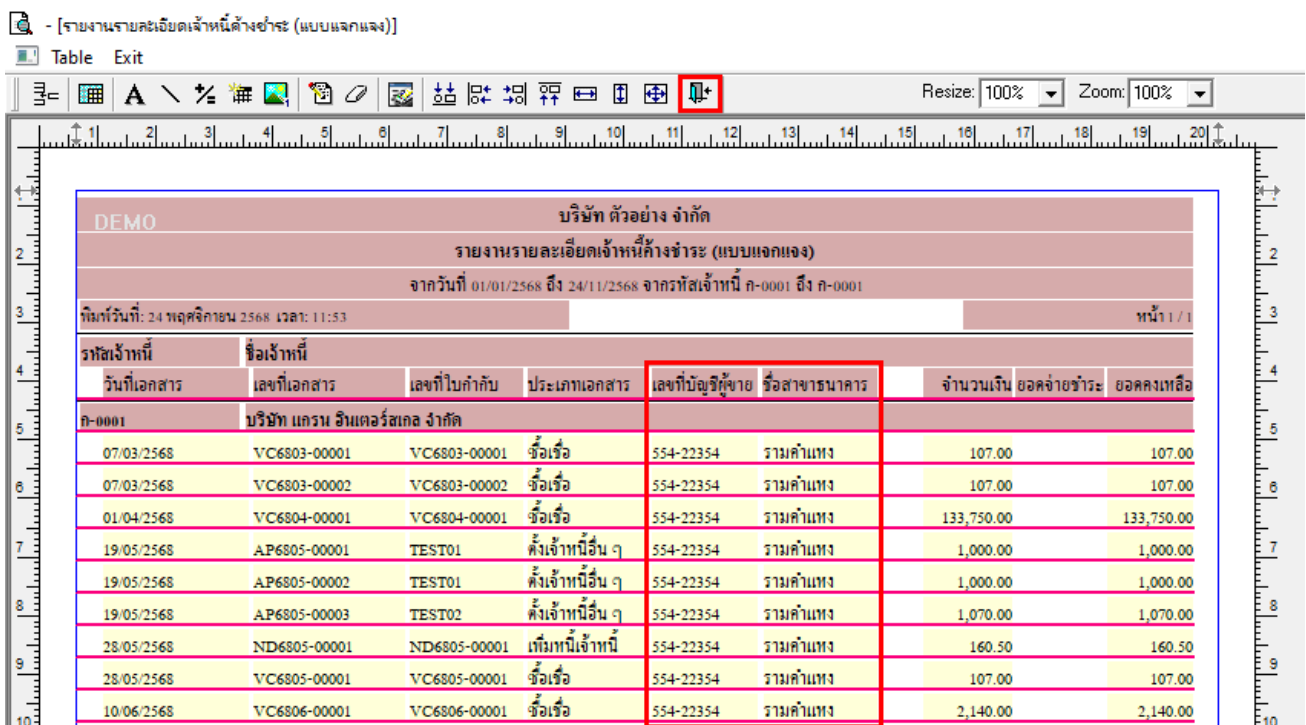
- [รายงานรายละเอียดเจ้าหนี้ค้างชำระ (แบบแจกแจง)]

Table Exit

Resize: 100% Zoom: 100%

DEMO

บริษัท ตัวอย่าง จำกัด

รายงานรายละเอียดเจ้าหนี้ค้างชำระ (แบบแจกแจง)

จากวันที่ 01/01/2568 ถึง 24/11/2568 จากรหัสเจ้าหนี้ ก-0001 ถึง ก-0001

พิมพ์วันที่: 24 พฤศจิกายน 2568 เวลา: 11:53

หน้า 1 / 1

| รหัสเจ้าหนี้ | ชื่อเจ้าหนี้ | | | | | | | |
|---|---|---|---|---|---|---|---|---|
| วันที่เอกสาร | เลขที่เอกสาร | เลขที่ใบกำกับ | ประเภทเอกสาร | เลขที่บัญชีผู้ขาย | ชื่อสาขาธนาคาร | จำนวนเงิน | ยอดจ่ายชำระ | ยอดคงเหลือ |
| ก-0001 | บริษัท แกรน อินเตอร์สเกล จำกัด | | | | | | | |
| 07/03/2568 | VC6803-00001 | VC6803-00001 | ซื้อเชื่อ | 554-22354 | รามคำแหง | 107.00 | | 107.00 |
| 07/03/2568 | VC6803-00002 | VC6803-00002 | ซื้อเชื่อ | 554-22354 | รามคำแหง | 107.00 | | 107.00 |
| 01/04/2568 | VC6804-00001 | VC6804-00001 | ซื้อเชื่อ | 554-22354 | รามคำแหง | 133,750.00 | | 133,750.00 |
| 19/05/2568 | AP6805-00001 | TEST01 | ตั้งเจ้าหนี้อื่น ๆ | 554-22354 | รามคำแหง | 1,000.00 | | 1,000.00 |
| 19/05/2568 | AP6805-00002 | TEST01 | ตั้งเจ้าหนี้อื่น ๆ | 554-22354 | รามคำแหง | 1,000.00 | | 1,000.00 |
| 19/05/2568 | AP6805-00003 | TEST02 | ตั้งเจ้าหนี้อื่น ๆ | 554-22354 | รามคำแหง | 1,070.00 | | 1,070.00 |
| 28/05/2568 | ND6805-00001 | ND6805-00001 | เพิ่มหนี้เจ้าหนี้ | 554-22354 | รามคำแหง | 160.50 | | 160.50 |
| 28/05/2568 | VC6805-00001 | VC6805-00001 | ซื้อเชื่อ | 554-22354 | รามคำแหง | 107.00 | | 107.00 |
| 10/06/2568 | VC6806-00001 | VC6806-00001 | ซื้อเชื่อ | 554-22354 | รามคำแหง | 2,140.00 | | 2,140.00 |